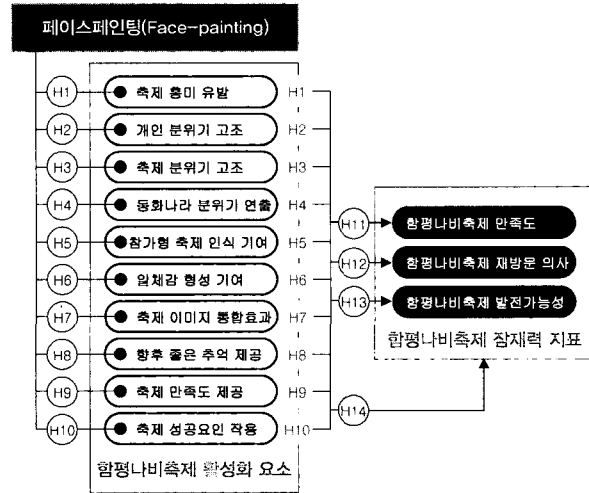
페이스페인팅(Face-painting)

H1 축제 흥미 유발 H1
H2 개인 분위기 고조 H2
H3 축제 분위기 고조 H3
H4 동화나라 분위기 연출 H4
H5 참가형 축제 인식 기여 H5
H6 일체감 형성 기여 H6
H7 축제 이미지 통합효과 H7
H8 향후 좋은 추억 제공 H8
H9 축제 만족도 제공 H9
H10 축제 성공요인 작용 H10

함평나비축제 활성화 요소

H11 함평나비축제 만족도
H12 함평나비축제 재방문 의사
H13 함평나비축제 발전가능성

함평나비축제 잠재력 지표

H14